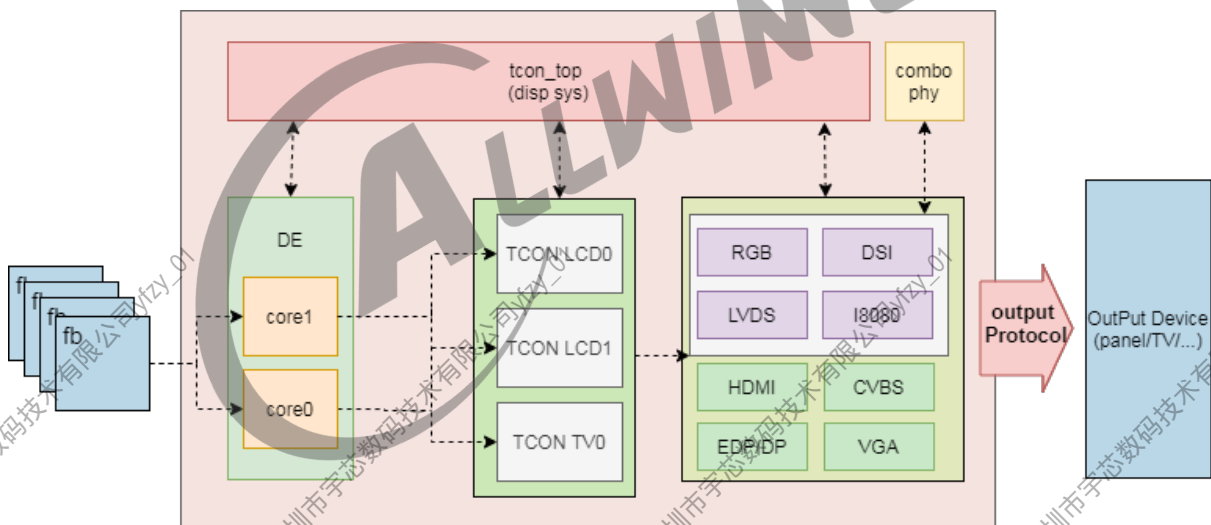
ALLWINNE

tcon_top
(disp sys)

combo
phy

DE

core1

core0

fb
fb
fb
fb

TCON LCD0

TCON LCD1

TCON TV0

RGB

DSI

LVDS

I8080

HDMI

CVBS

EDP/DP

VGA

output
Protocol

OutPut Device
(panel/TV/...)

深圳市宇芯数码技术有限公司vfzy_01
深圳市宇芯数码技术有限公司vfzy_01
深圳市宇芯数码技术有限公司vfzy_01